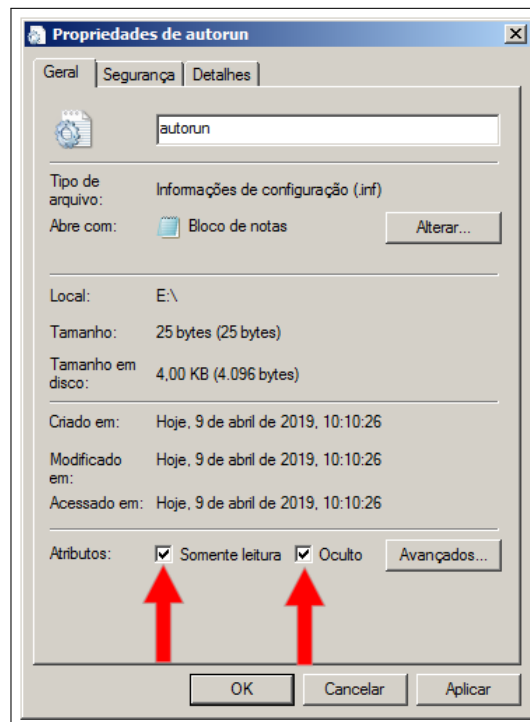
Propriedades de autorun

X

Geral | Segurança | Detalhes

autorun

Tipo de arquivo: Informações de configuração (.inf)

Abre com: Bloco de notas | Alterar...

Local: E:\

Tamanho: 25 bytes (25 bytes)

Tamanho em disco: 4,00 KB (4.096 bytes)

Criado em: Hoje, 9 de abril de 2019, 10:10:26

Modificado em: Hoje, 9 de abril de 2019, 10:10:26

Acessado em: Hoje, 9 de abril de 2019, 10:10:26

Atributos: Somente leitura | Oculto | Avançados...

OK | Cancelar | Aplicar